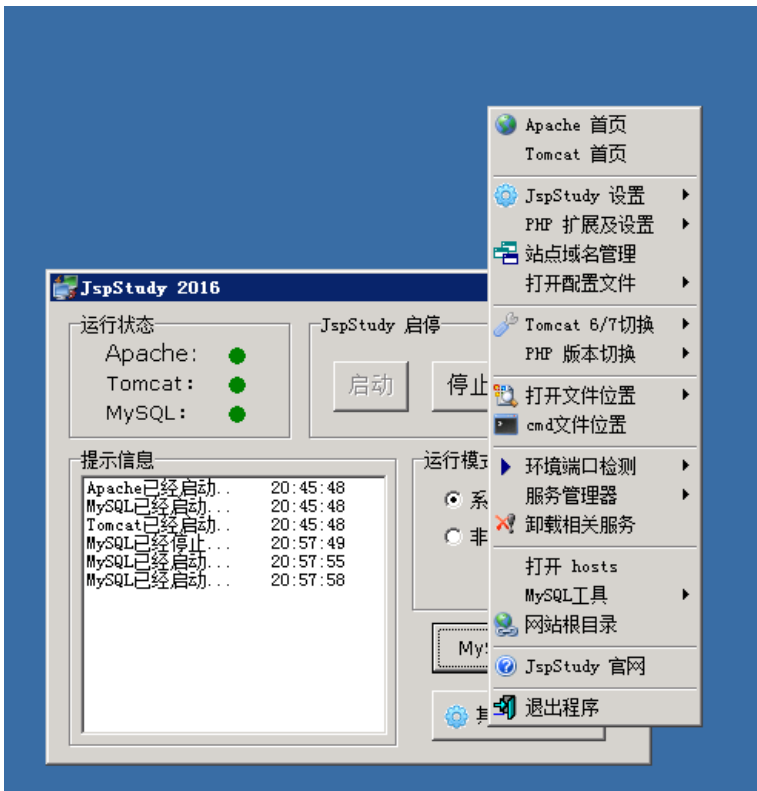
JspStudy 2016

运行状态
Apache:
Tomcat:
MySQL:

JspStudy 启停
启动
停止

提示信息
| | |
|---|---|
| Apache已经启动.. | 20:45:48 |
| MySQL已经启动.. | 20:45:48 |
| Tomcat已经启动.. | 20:45:48 |
| MySQL已经停止... | 20:57:49 |
| MySQL已经启动... | 20:57:55 |
| MySQL已经启动... | 20:57:58 |

运行模式
系
非

MyS
其

Apache 首页
Tomcat 首页
JspStudy 设置
PHP 扩展及设置
站点域名管理
打开配置文件
Tomcat 6/7切换
PHP 版本切换
打开文件位置
cmd文件位置
环境端口检测
服务管理器
卸载相关服务
打开 hosts
MySQL工具
网站根目录
JspStudy 官网
退出程序